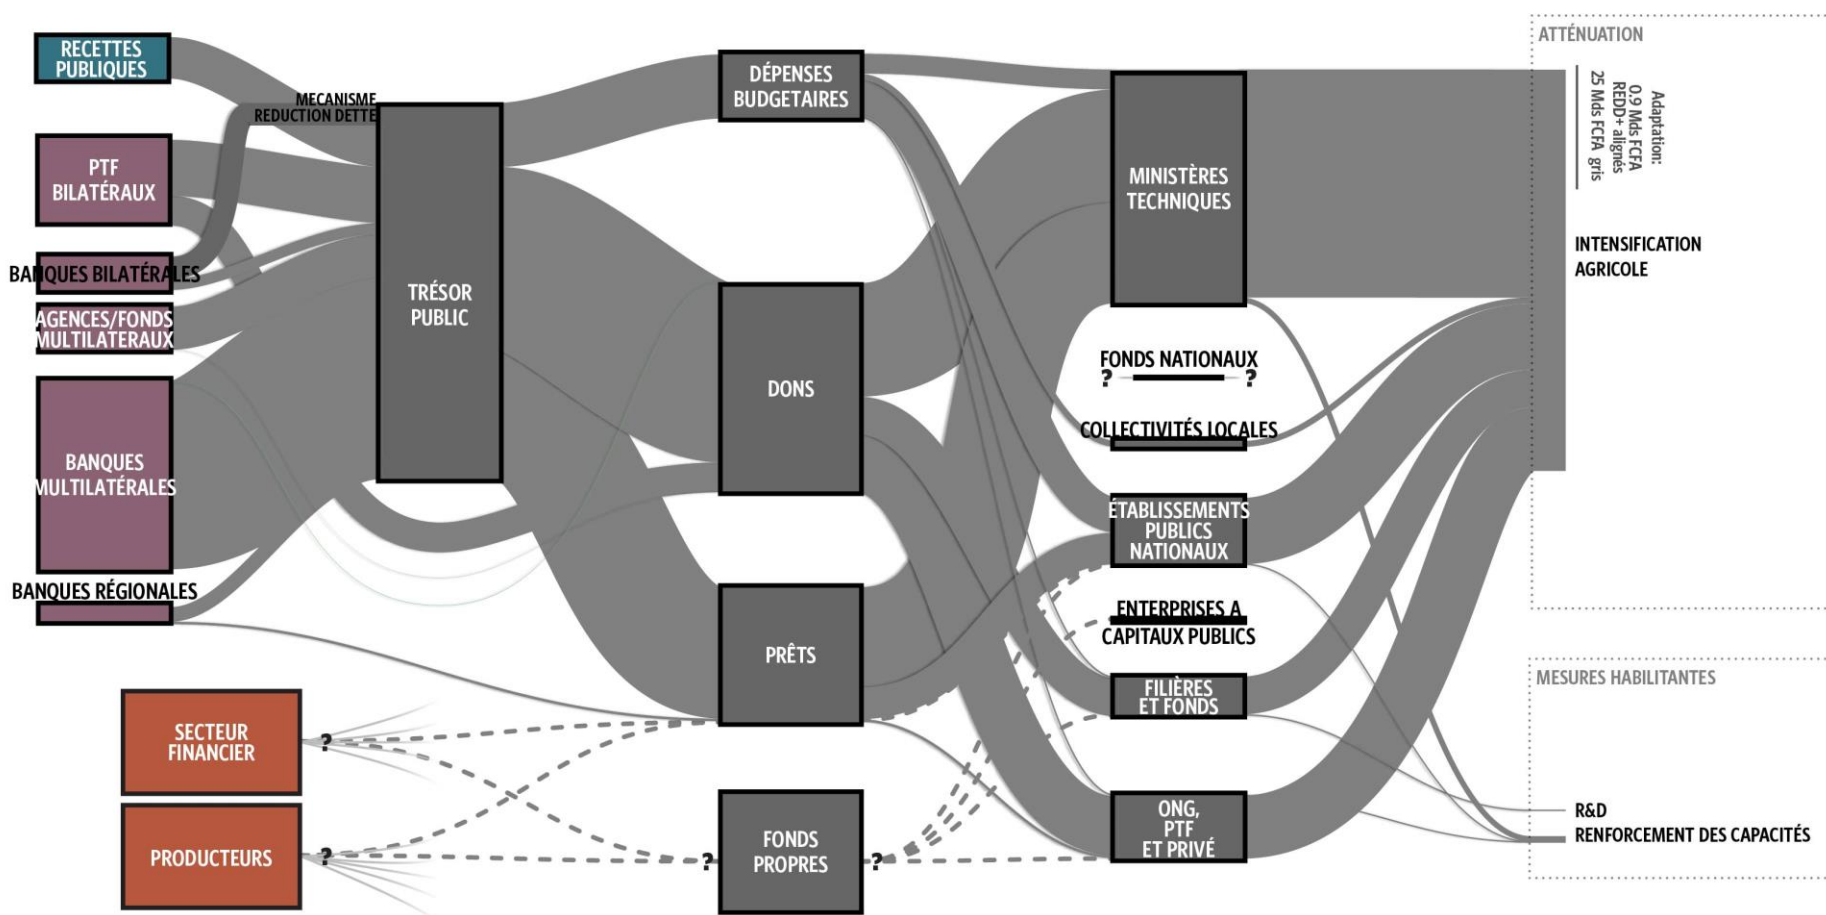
RECETTES PUBLIQUES

MECANISME REDUCTION DETTE

PTF BILATÉRAUX

BANQUES BILATÉRALES

AGENCES/FONDS MULTILATERAUX

BANQUES MULTILATÉRALES

BANQUES RÉGIONALES

SECTEUR FINANCIER

PRODUCTEURS

TRÉSOR PUBLIC

DÉPENSES BUDGETAIRES

DONS

PRÊTS

FONDS PROPRES

MINISTÈRES TECHNIQUES

FONDS NATIONAUX

COLLECTIVITÉS LOCALES

ÉTABLISSEMENTS PUBLICS NATIONAUX

ENTERPRISES A CAPITAUX PUBLICS

FILIÈRES ET FONDS

ONG, PTF ET PRIVÉ

?
?
?
?
?
?

ATTÉNUATION

Adaptation: 0.9 Mds FCFA REDD+ alignés 25 Mds FCFA gris

INTENSIFICATION AGRICOLE

MESURES HABILITANTES

R&D

RENFORCEMENT DES CAPACITÉS